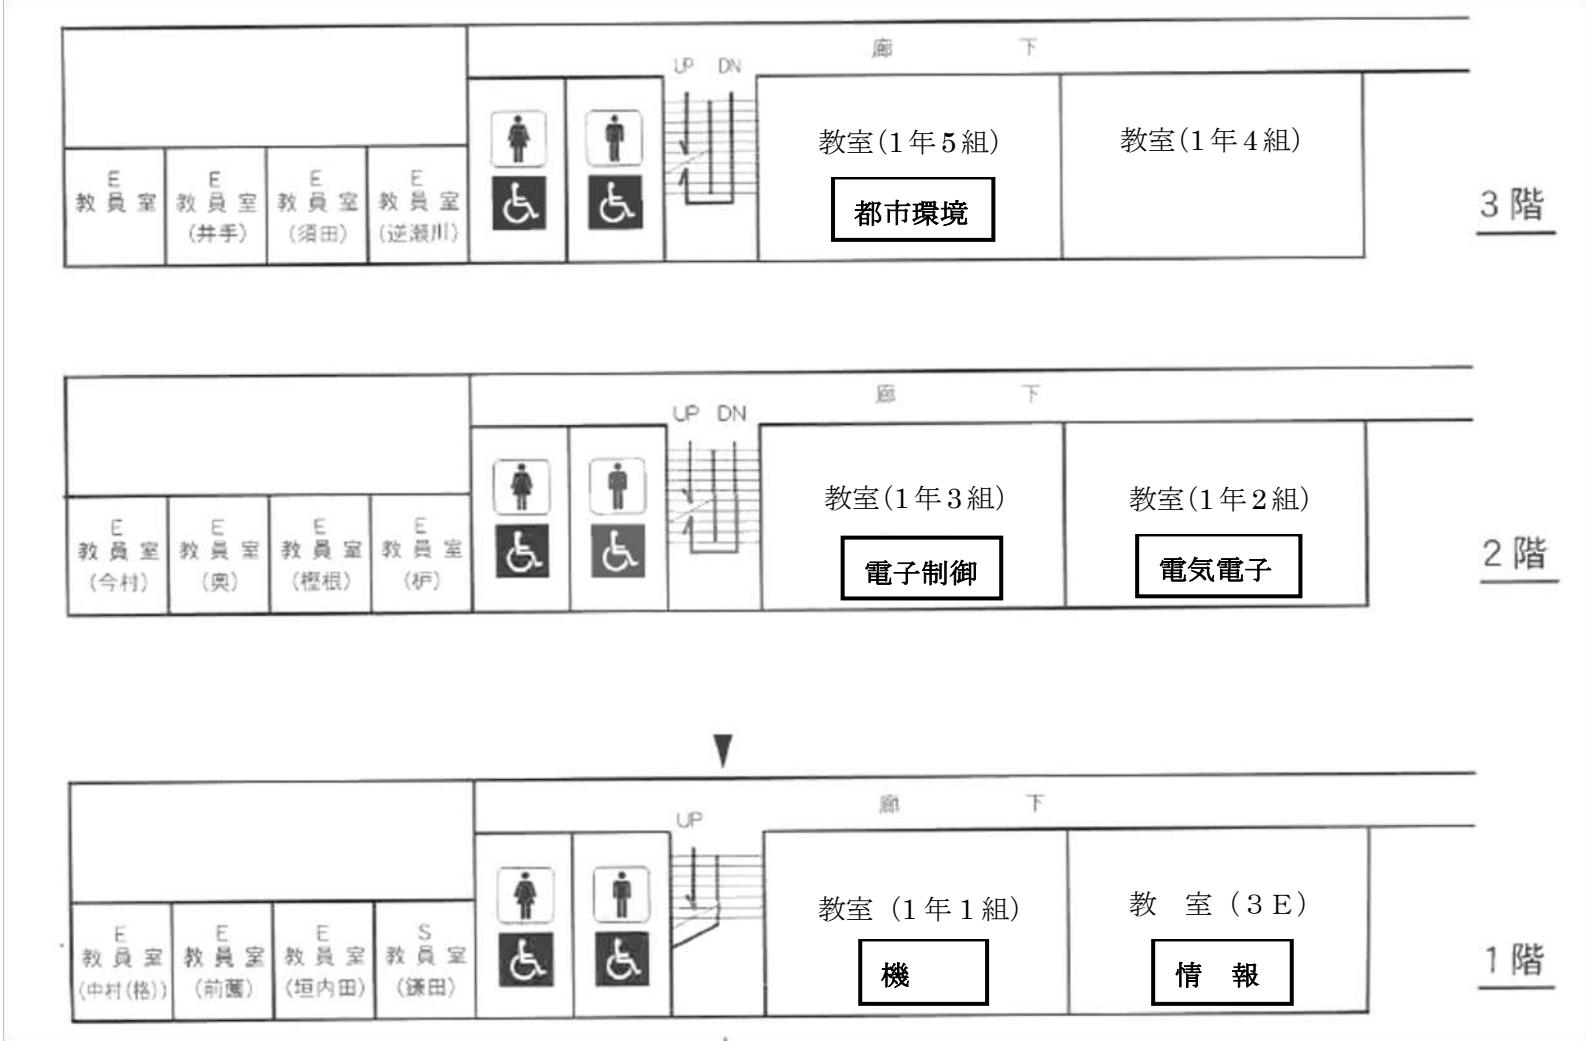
廊　　下

UP　DN

E
教員室

E
教員室
(井手)

E
教員室
(須田)

E
教員室
(逆瀬川)

教室(1年5組)

都市環境

教室(1年4組)

3階

廊　　下

UP　DN

E
教員室
(今村)

E
教員室
(奥)

E
教員室
(樫根)

E
教員室
(枦)

教室(1年3組)

電子制御

教室(1年2組)

電気電子

2階

廊　　下

UP

E
教員室
(中村(格))

E
教員室
(前薗)

E
教員室
(垣内田)

S
教員室
(鎌田)

教室（1年1組)

機

教　室（3E)

情　報

1階